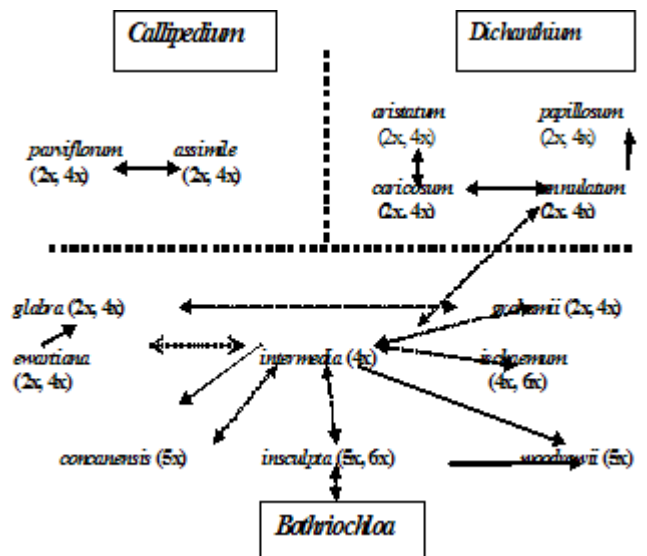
Callipedium

Dichanthium

parviflorum (2x, 4x)

assimile (2x, 4x)

aristatum (2x, 4x)

papillosum (2x, 4x)

caricosum (2x, 4x)

annulatum (2x, 4x)

glabra (2x, 4x)

grahamii (2x, 4x)

ewartiana (2x, 4x)

intermedia (4x)

ischaemum (4x, 6x)

concanensis (5x)

insculpta (5x, 6x)

woodrowii (5x)

Bothriochloa